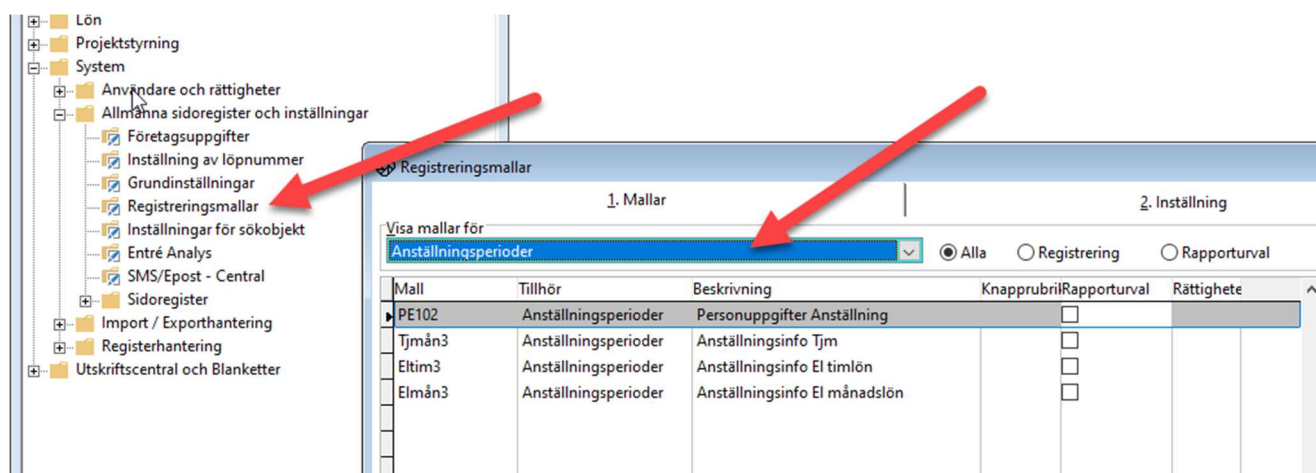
Lön
Projektstyrning
System
Användare och rättigheter
Allmänna sidoregister och inställningar
Företagsuppgifter
Inställning av löpnummer
Grundinställningar
Registreringsmallar
Inställningar för sökobjekt
Entré Analys
SMS/Epost - Central
Sidoregister
Import / Exporthantering
Registerhantering
Utskriftscentral och Blanketter

Registreringsmallar
1. Mallar
2. Inställning
Visa mallar för
Anställningsperioder
Alla
Registrering
Rapporturval

| Mall | Tillhör | Beskrivning | Knapprubril | Rapporturval | Rättighete |
|---|---|---|---|---|---|
| PE102 | Anställningsperioder | Personuppgifter Anställning | | ☐ | |
| Tjmån3 | Anställningsperioder | Anställningsinfo Tjm | | ☐ | |
| Eltim3 | Anställningsperioder | Anställningsinfo El timlön | | ☐ | |
| Elmån3 | Anställningsperioder | Anställningsinfo El månadslön | | ☐ | |